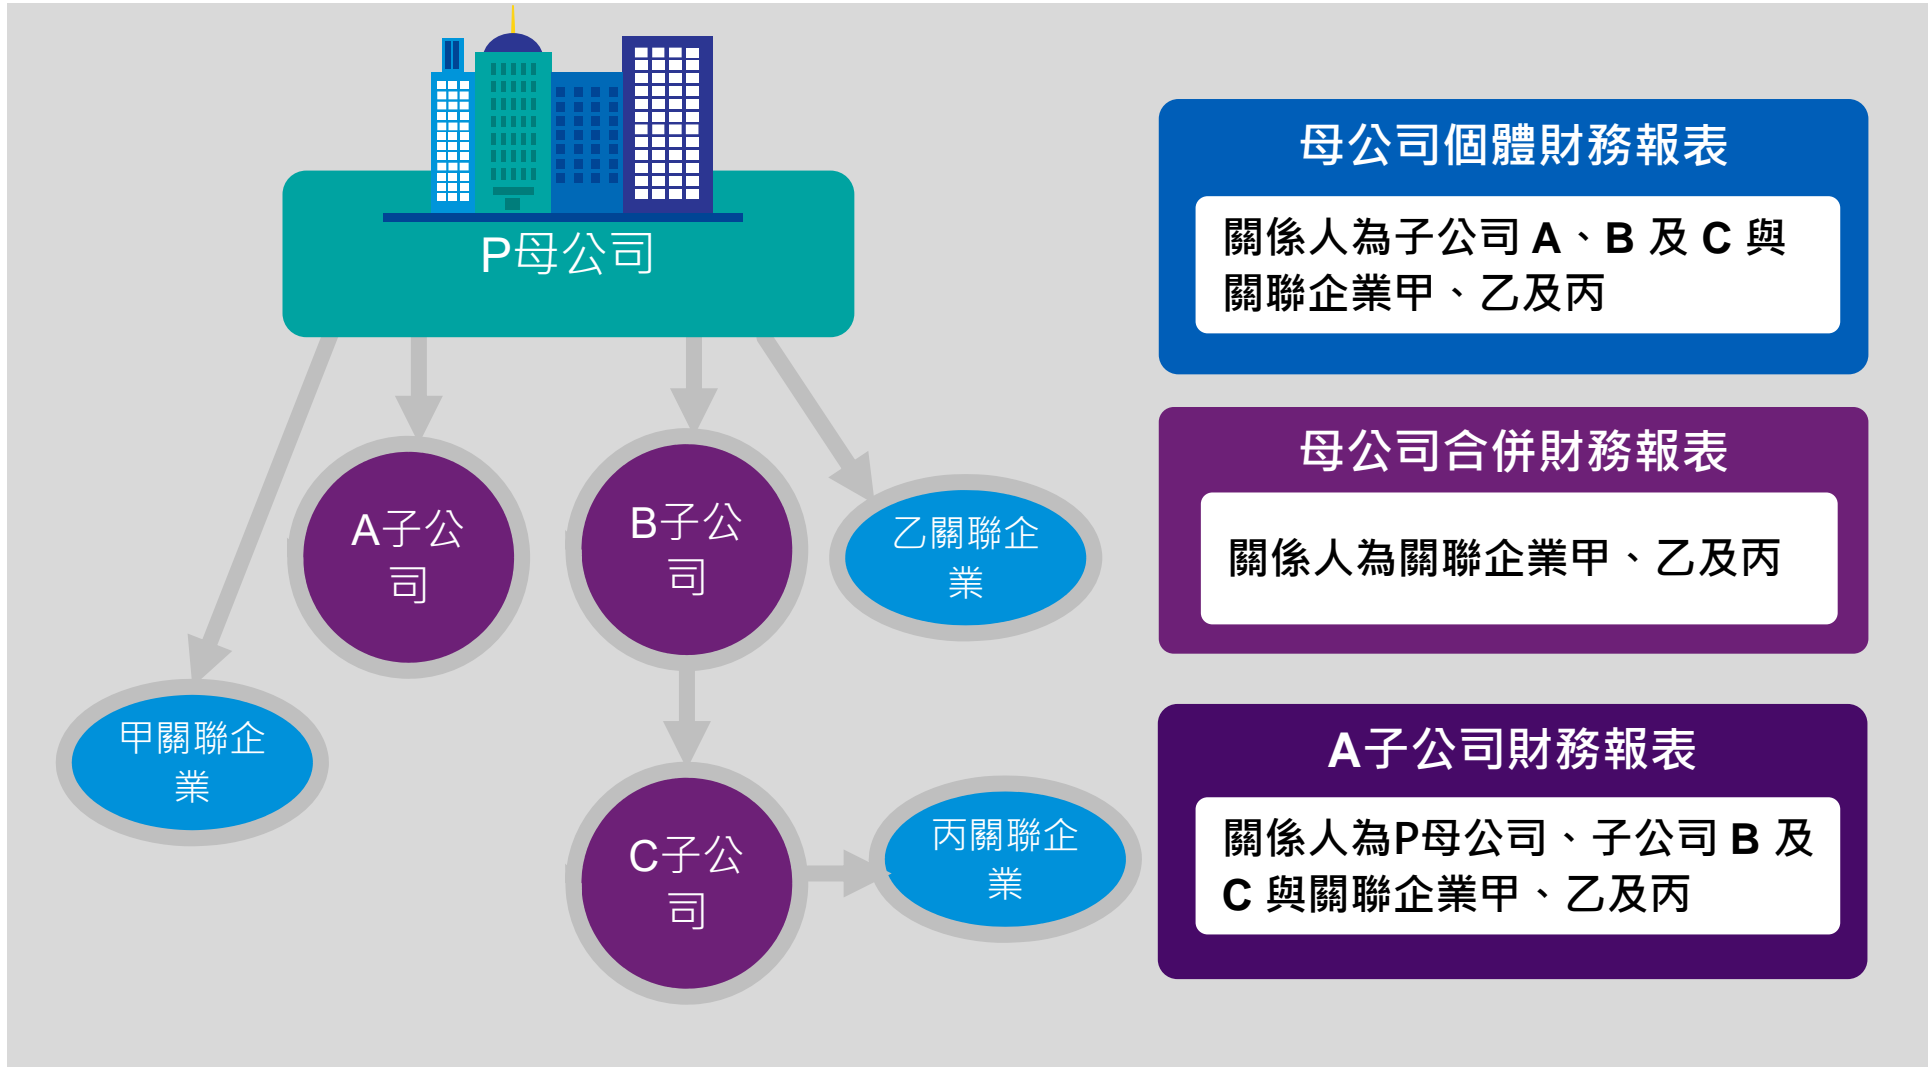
P母公司

A子公司

B子公司

乙關聯企業

甲關聯企業

C子公司

丙關聯企業

母公司個體財務報表

關係人為子公司 A、B 及 C 與關聯企業甲、乙及丙

母公司合併財務報表

關係人為關聯企業甲、乙及丙

A子公司財務報表

關係人為P母公司、子公司 B 及 C 與關聯企業甲、乙及丙